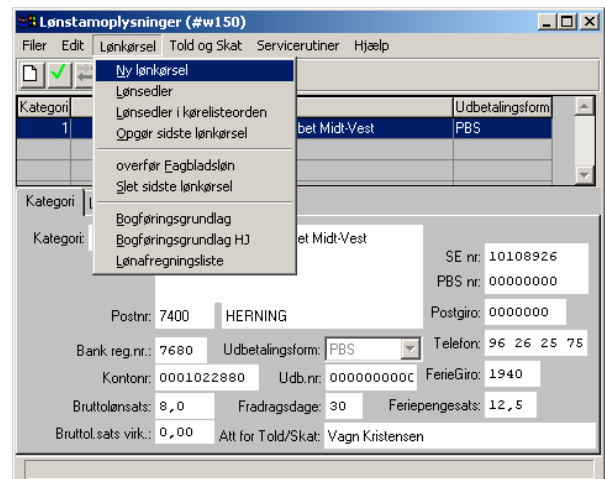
Lønstamoplysninger (#w150)

Filer Edit Lønkørsel Told og Skat Servicerutiner Hjælp

Ny lønkørsel
Lønsedler
Lønsedler i kørelisteorden
Opgør sidste lønkørsel
overfør Fagbladsløn
Slet sidste lønkørsel
Bogføringsgrundlag
Bogføringsgrundlag HJ
Lønafregningsliste

| Kategori | | Udbetalingsform |
|---|---|---|
| 1 | bet Midt-Vest | PBS |

Kategori

Kategori: bet Midt-Vest

SE nr: 10108926
PBS nr: 00000000
Postnr: 7400 HERNING
Postgiro: 0000000
Bank reg.nr.: 7680
Udbetalingsform: PBS
Telefon: 96 26 25 75
Kontonr: 0001022880
Udb.nr: 000000000C
FerieGiro: 1940
Bruttolønsats: 8,0
Fradragsdage: 30
Feriepengesats: 12,5
Bruttol.sats virk.: 0,00
Att for Told/Skat: Vagn Kristensen